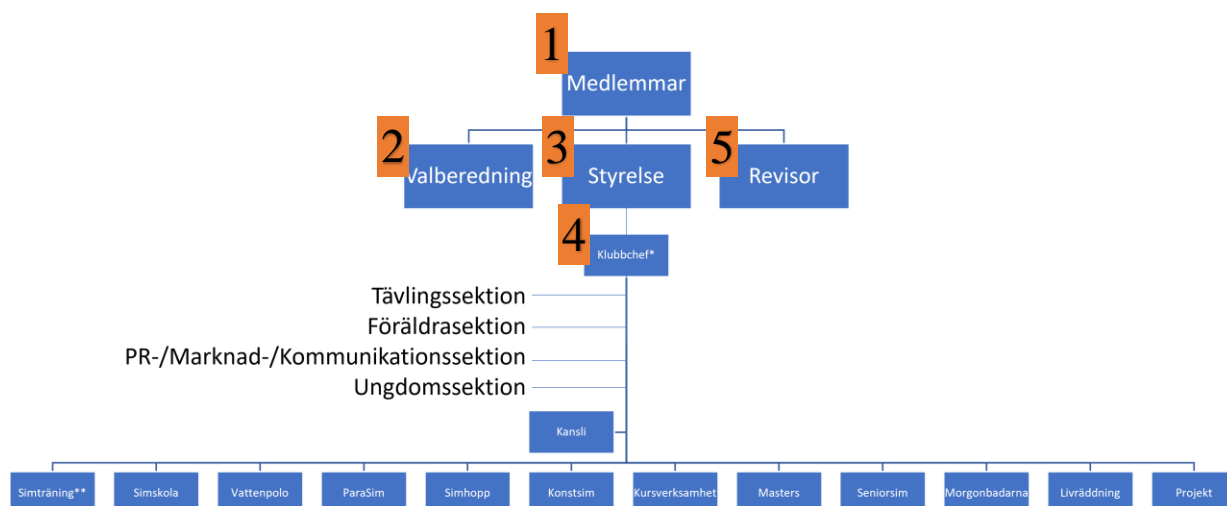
1
Medlemmar

2
Valberedning

3
Styrelse

5
Revisor

4
Klubbchef*

Tävlingssektion
Föräldrasektion
PR-/Marknad-/Kommunikationssektion
Ungdomssektion

Kansli

Simträning**
Simskola
Vattenpolo
ParaSim
Simhopp
Konstsim
Kursverksamhet
Masters
Seniorsim
Morgonbadarna
Livräddning
Projekt